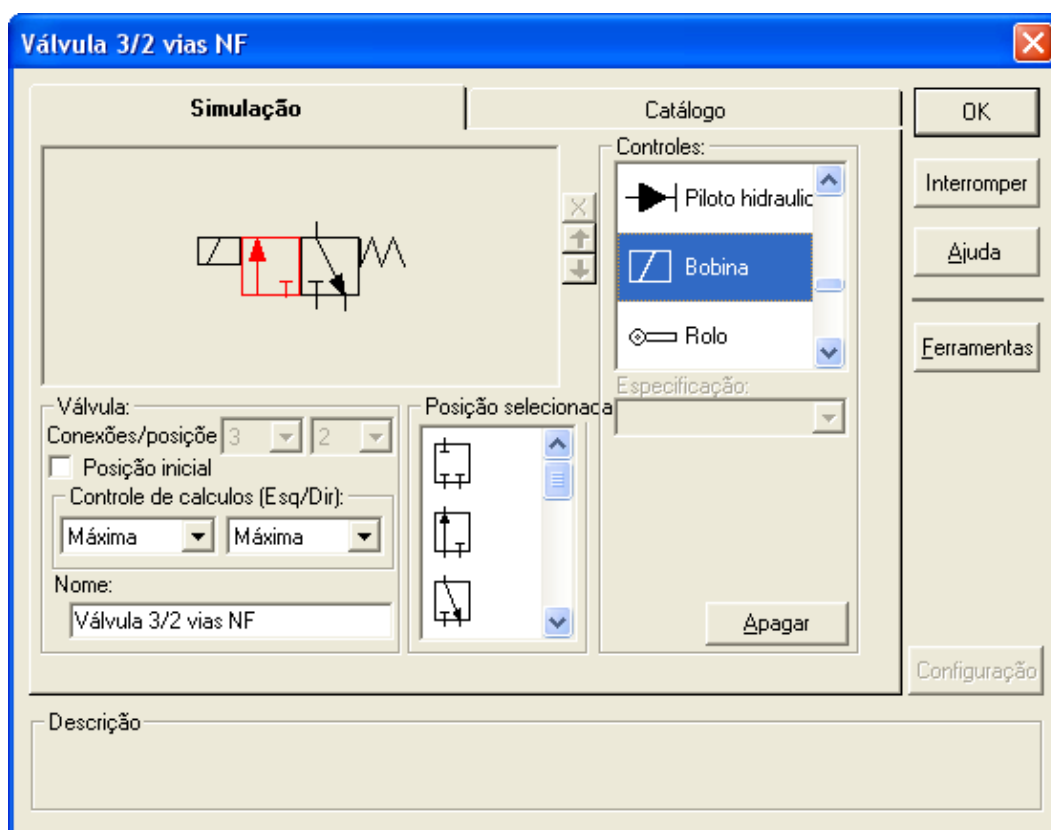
Válvula 3/2 vias NF

Simulação

Catálogo

OK

Interromper

Ajuda

Ferramentas

Controles:

Piloto hidraulic

Bobina

Rolo

Especificação:

Válvula:

Conexões/posição 3 2

Posição inicial

Controle de calculos (Esq/Dir):

Máxima Máxima

Nome:

Válvula 3/2 vias NF

Posição selecionaca

Apagar

Configuração

Descrição